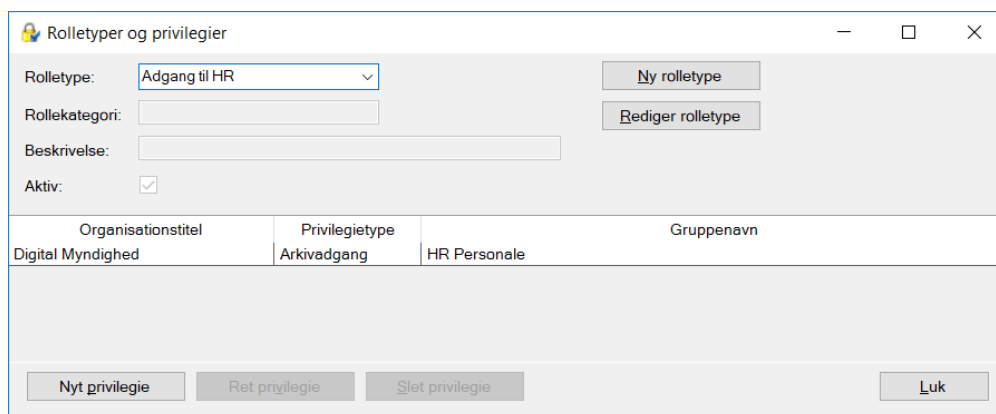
Rolletyper og privilegier

Rolletype: Adgang til HR

Ny rolletype

Rollekategori:

Rediger rolletype

Beskrivelse:

Aktiv:

| Organisationstitel | Privilegietype | Gruppenavn |
|---|---|---|
| Digital Myndighed | Arkivadgang | HR Personale |

Nyt privilegie

Ret privilegie

Slet privilegie

Luk